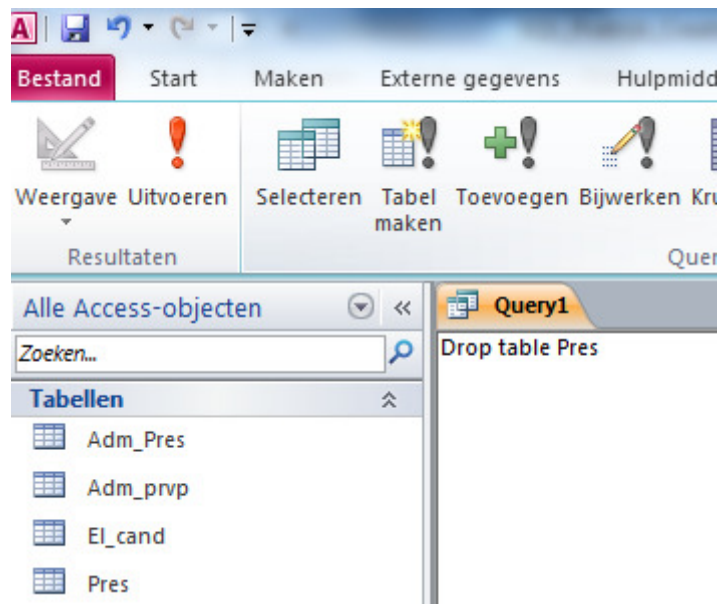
Bestand Start Maken Externe gegevens Hulpmidd

Weergave Uitvoeren
Resultaten

Selecteren Tabel maken Toevoegen Bijwerken Kr

Quer

Alle Access-objecten «
Zoeken...
Tabellen
Adm_Pres
Adm_prvp
El_cand
Pres

Query1
Drop table Pres